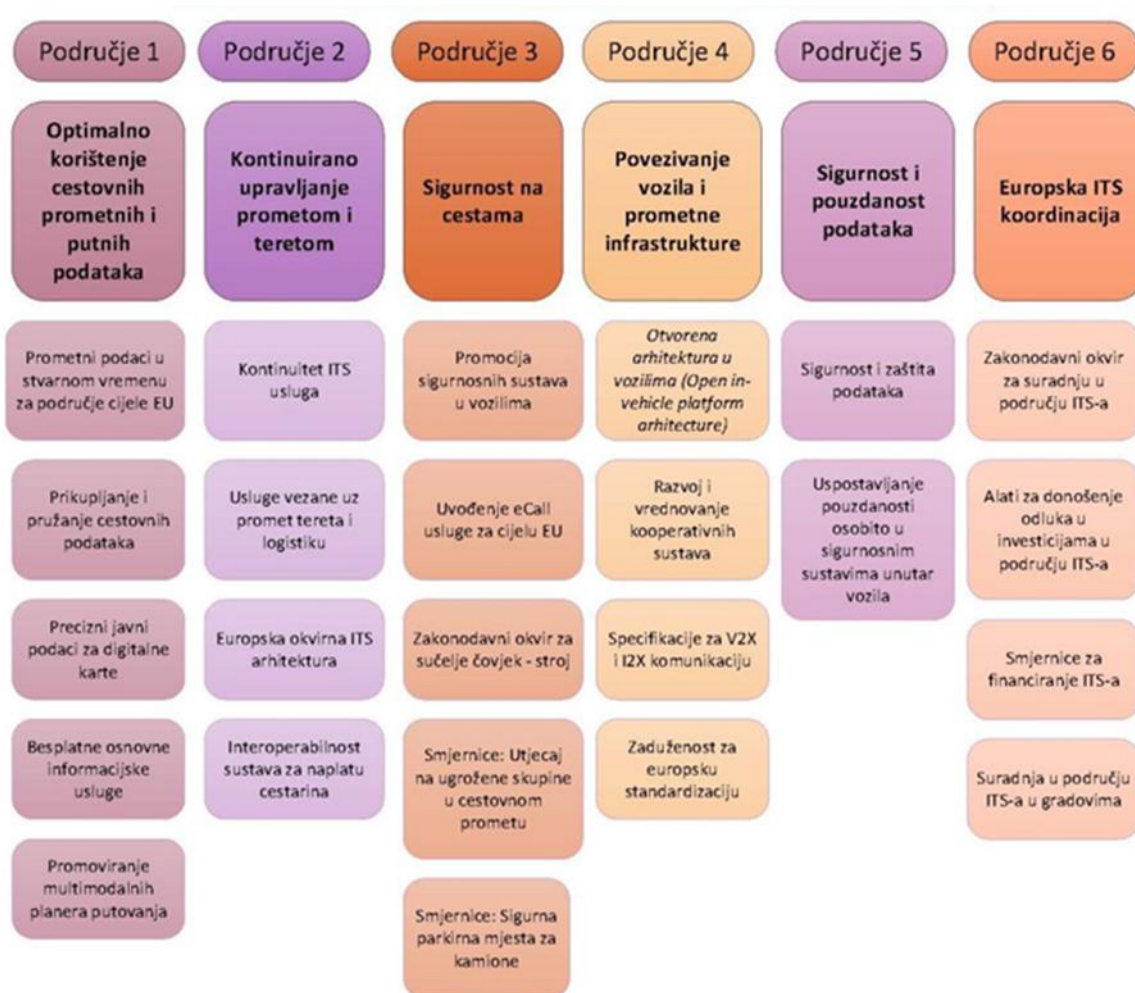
Područje 1

Optimalno korištenje cestovnih prometnih i putnih podataka

Prometni podaci u stvarnom vremenu za područje cijele EU

Prikupljanje i pružanje cestovnih podataka

Precizni javni podaci za digitalne karte

Besplatne osnovne informacijske usluge

Promoviranje multimodalnih planera putovanja

Područje 2

Kontinuirano upravljanje prometom i teretom

Kontinuitet ITS usluga

Usluge vezane uz promet tereta i logistiku

Europska okvirna ITS arhitektura

Interoperabilnost sustava za naplatu cestarina

Područje 3

Sigurnost na cestama

Promocija sigurnosnih sustava u vozilima

Uvođenje eCall usluge za cijelu EU

Zakonodavni okvir za sučelje čovjek - stroj

Smjernice: Utjecaj na ugrožene skupine u cestovnom prometu

Smjernice: Sigurna parkirna mjesta za kamione

Područje 4

Povezivanje vozila i prometne infrastrukture

Otvorena arhitektura u vozilima (Open in-vehicle platform arhitecture)

Razvoj i vrednovanje kooperativnih sustava

Specifikacije za V2X i I2X komunikaciju

Zaduženost za europsku standardizaciju

Područje 5

Sigurnost i pouzdanost podataka

Sigurnost i zaštita podataka

Uspostavljanje pouzdanosti osobito u sigurnosnim sustavima unutar vozila

Područje 6

Europska ITS koordinacija

Zakonodavni okvir za suradnju u području ITS-a

Alati za donošenje odluka u investicijama u području ITS-a

Smjernice za financiranje ITS-a

Suradnja u području ITS-a u gradovima